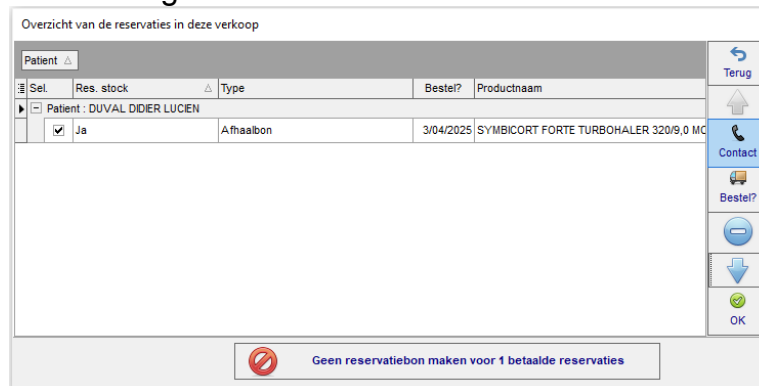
Overzicht van de reservaties in deze verkoop

Patient

| Sel. | Res. stock | Type | Bestel? | Productnaam |
|---|---|---|---|---|
| Patient : DUVAL DIDIER LUCIEN | | | | |
| | Ja | Afhaalbon | 3/04/2025 | SYMBICORT FORTE TURBOHALER 320/9,0 MC |

Terug

Contact

Bestel?

OK

Geen reservatiebon maken voor 1 betaalde reservaties